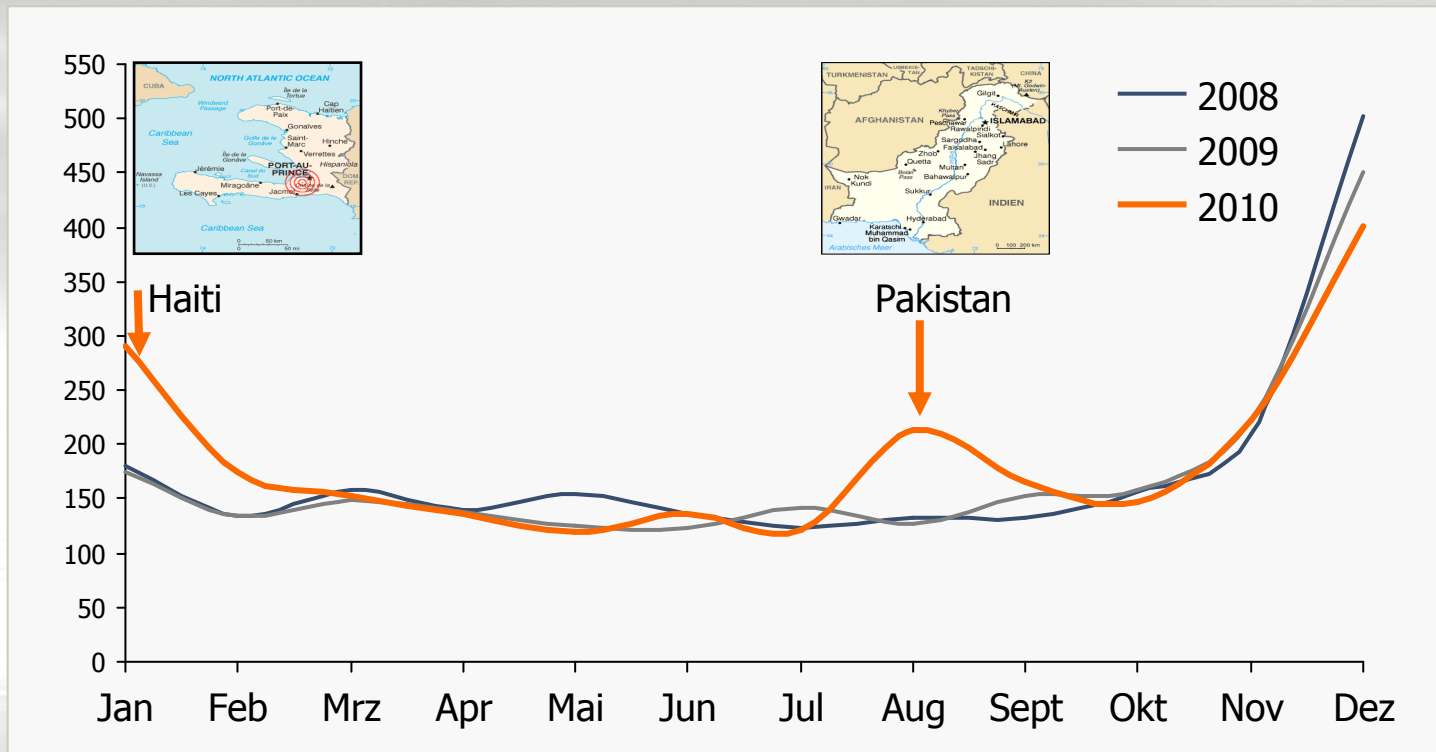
550
500
450
400
350
300
250
200
150
100
50
0

NORTH ATLANTIC OCEAN
CUBA
Windward Passage
Île de la Tortue
Port-de-Paix
Cap Haïtien
Caribbean Sea
Golfe de la Gonâve
Gonaïves
Saint-Marc
Hinche
Île de la Gonâve
Verrettes
Hispaniola
Navassa Island (U.S.)
Jérémie
Canal du Sud
PORT-AU-PRINCE
DOM. REP.
Les Cayes
Miragoâne
Jacmel
Caribbean Sea
50 km
50 mi

TURKMENISTAN
USBEKISTAN
TADSCHIKISTAN
CHINA
AFGHANISTAN
Gilgit
Peschawar
ISLAMABAD
Rawalpindi
Sialkot
Sargodha
Faisalabad
Lahore
Zhob
Quetta
Jhang Sadr
Multan
Bahawalpur
IRAN
Nok Kundi
Sukkur
INDIEN
Gwadar
Hyderabad
Karatschi
Muhammad bin Qasim
Arabisches Meer
0 100 200 km

2008
2009
2010

Haiti
Pakistan

Jan
Feb
Mrz
Apr
Mai
Jun
Jul
Aug
Sept
Okt
Nov
Dez